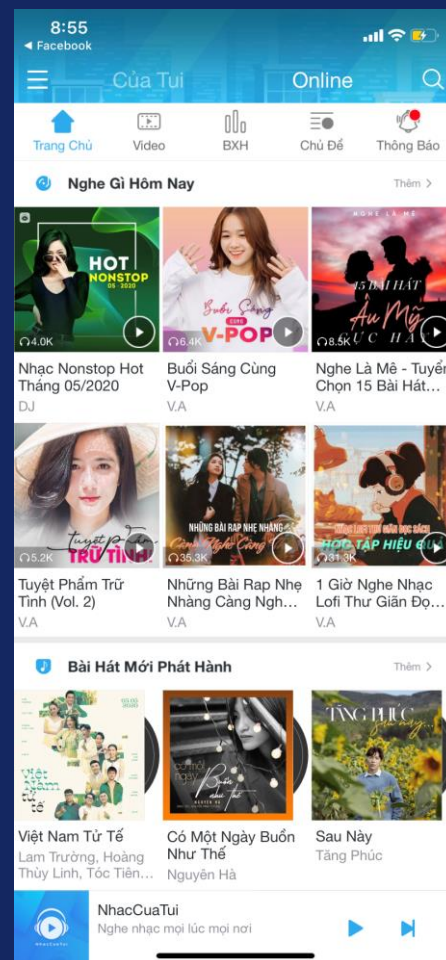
8:55
◀ Facebook

Của Tui
Online

Trang Chủ
Video
BXH
Chủ Đề
Thông Báo

Nghe Gì Hôm Nay
Thêm >

HOT NONSTOP 05 · 2020
4.0K
Nhạc Nonstop Hot Tháng 05/2020
DJ

Buổi Sáng V-POP
6.4K
Buổi Sáng Cùng V-Pop
V.A

NGHE LÀ MÊ
15 BÀI HÁT Âu Mỹ
8.5K
Nghe Là Mê - Tuyển Chọn 15 Bài Hát...
V.A

Tuyệt Phẩm Trữ Tình
5.2K
Tuyệt Phẩm Trữ Tình (Vol. 2)
V.A

NHỮNG BÀI RAP NHẸ NHÀNG
35.3K
Những Bài Rap Nhẹ Nhàng Càng Ngh...
V.A

HỌC TẬP HIỆU QUẢ
31.3K
1 Giờ Nghe Nhạc Lofi Thư Giãn Đọ...
V.A

Bài Hát Mới Phát Hành
Thêm >

Việt Nam Tử Tế
Lam Trường, Hoàng Thùy Linh, Tóc Tiên...

Có Một Ngày Buồn Như Thế
Nguyên Hà

TĂNG PHÚC
Sau Này
Tăng Phúc

NhacCuaTui
NhacCuaTui
Nghe nhạc mọi lúc mọi nơi